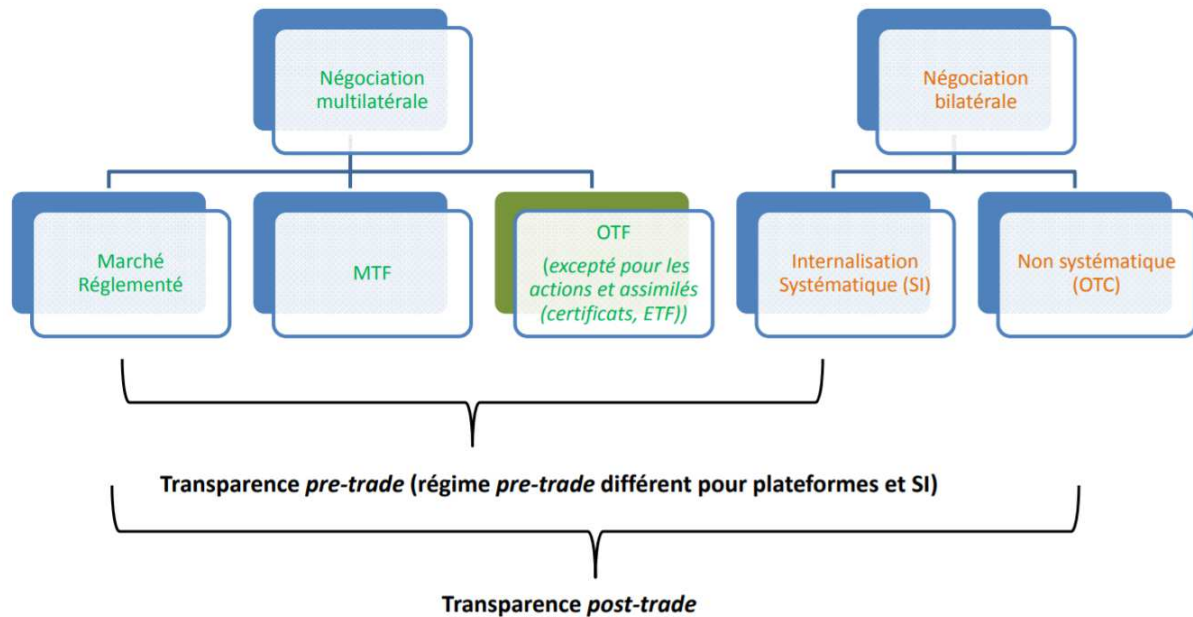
Négociation multilatérale

Négociation bilatérale

Marché Réglementé

MTF

OTF
(excepté pour les actions et assimilés (certificats, ETF))

Internalisation Systématique (SI)

Non systématique (OTC)

Transparence pre-trade (régime pre-trade différent pour plateformes et SI)

Transparence post-trade